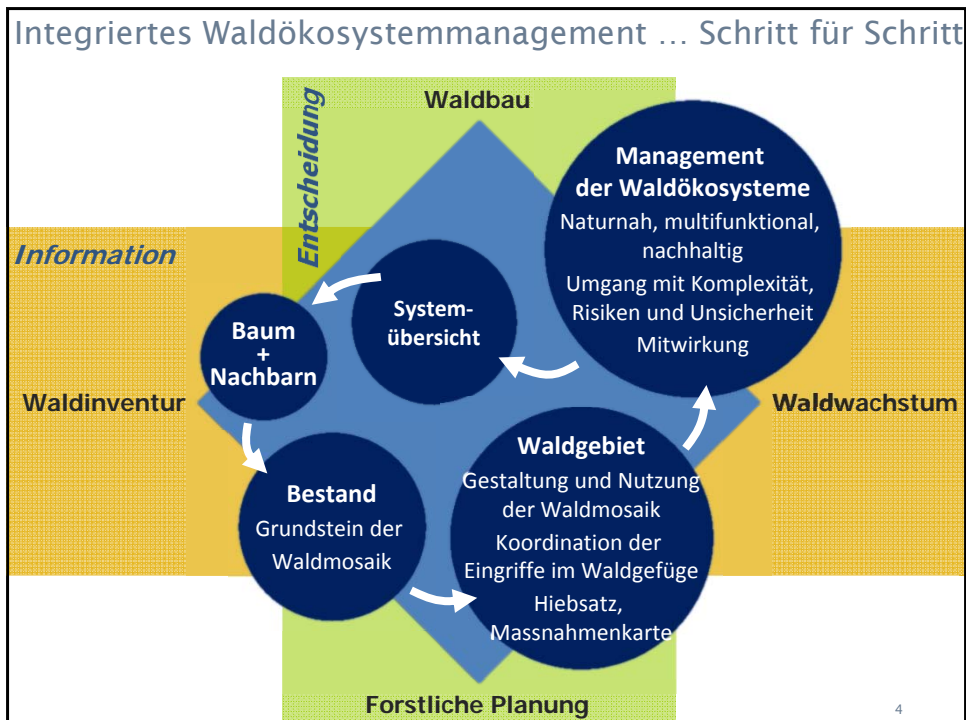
Integriertes Waldökosystemmanagement … Schritt für Schritt

Waldbau

Entscheidung

Information

Management der Waldökosysteme
Naturnah, multifunktional, nachhaltig
Umgang mit Komplexität, Risiken und Unsicherheit
Mitwirkung

System-übersicht

Baum + Nachbarn

Waldinventur

Waldwachstum

Bestand
Grundstein der Waldmosaik

Waldgebiet
Gestaltung und Nutzung der Waldmosaik
Koordination der Eingriffe im Waldgefüge
Hiebsatz, Massnahmenkarte

Forstliche Planung

4